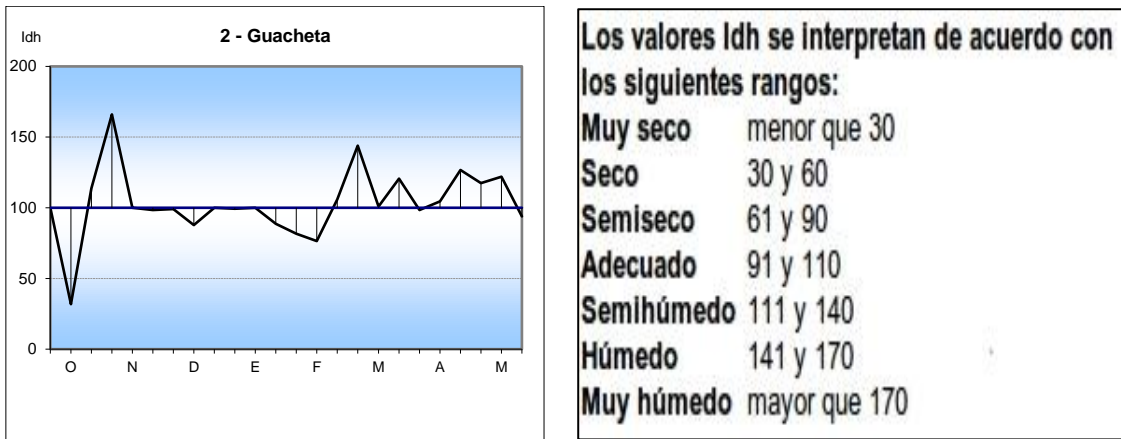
Idh

2 - Guacheta

200
150
100
50
0

O N D E F M A M

Los valores Idh se interpretan de acuerdo con los siguientes rangos:

| | |
|---|---|
| Muy seco | menor que 30 |
| Seco | 30 y 60 |
| Semiseco | 61 y 90 |
| Adecuado | 91 y 110 |
| Semihúmedo | 111 y 140 |
| Húmedo | 141 y 170 |
| Muy húmedo | mayor que 170 |